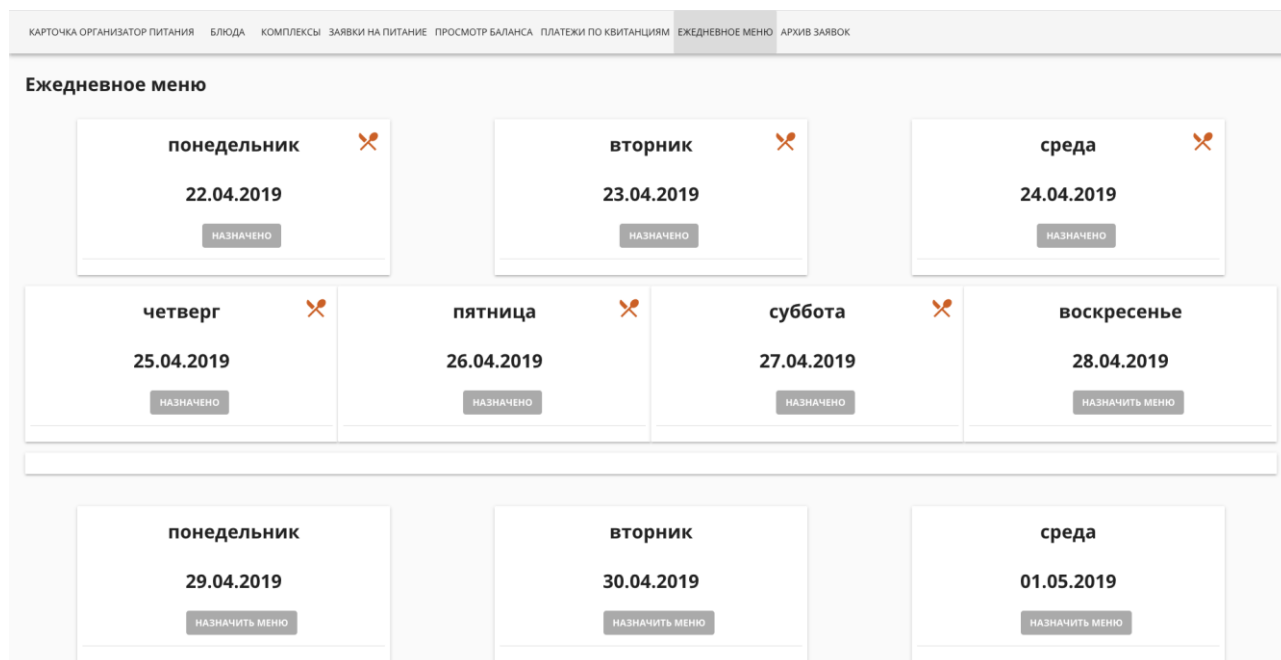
КАРТОЧКА ОРГАНИЗАТОР ПИТАНИЯ БЛЮДА КОМПЛЕКСЫ ЗАЯВКИ НА ПИТАНИЕ ПРОСМОТР БАЛАНСА ПЛАТЕЖИ ПО КВИТАНЦИЯМ ЕЖЕДНЕВНОЕ МЕНЮ АРХИВ ЗАЯВОК

Ежедневное меню

понедельник
22.04.2019
НАЗНАЧЕНО

вторник
23.04.2019
НАЗНАЧЕНО

среда
24.04.2019
НАЗНАЧЕНО

четверг
25.04.2019
НАЗНАЧЕНО

пятница
26.04.2019
НАЗНАЧЕНО

суббота
27.04.2019
НАЗНАЧЕНО

воскресенье
28.04.2019
НАЗНАЧИТЬ МЕНЮ

понедельник
29.04.2019
НАЗНАЧИТЬ МЕНЮ

вторник
30.04.2019
НАЗНАЧИТЬ МЕНЮ

среда
01.05.2019
НАЗНАЧИТЬ МЕНЮ